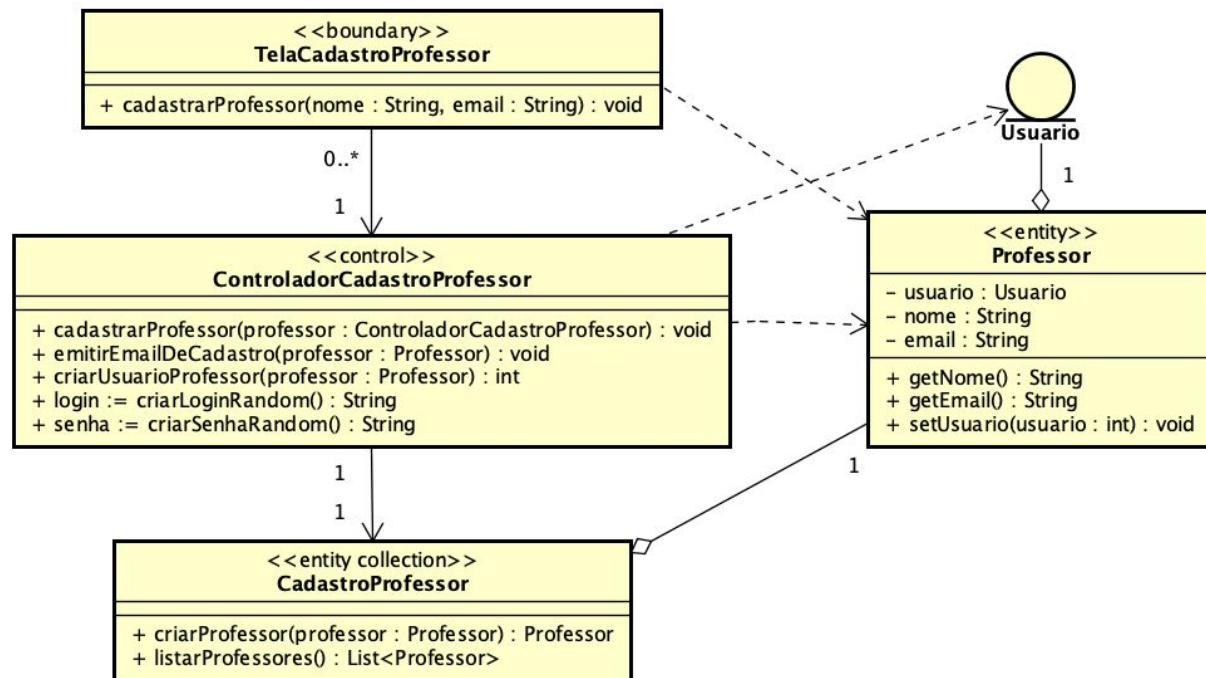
<<boundary>>
TelaCadastroProfessor

+ cadastrarProfessor(nome : String, email : String) : void

Usuario

1

0..*

1

<<control>>
ControladorCadastroProfessor

+ cadastrarProfessor(professor : ControladorCadastroProfessor) : void
+ emitirEmailDeCadastro(professor : Professor) : void
+ criarUsuarioProfessor(professor : Professor) : int
+ login := criarLoginRandom() : String
+ senha := criarSenhaRandom() : String

<<entity>>
Professor

- usuario : Usuario
- nome : String
- email : String

+ getNome() : String
+ getEmail() : String
+ setUsuario(usuario : int) : void

1

1

1

<<entity collection>>
CadastroProfessor

+ criarProfessor(professor : Professor) : Professor
+ listarProfessores() : List<Professor>